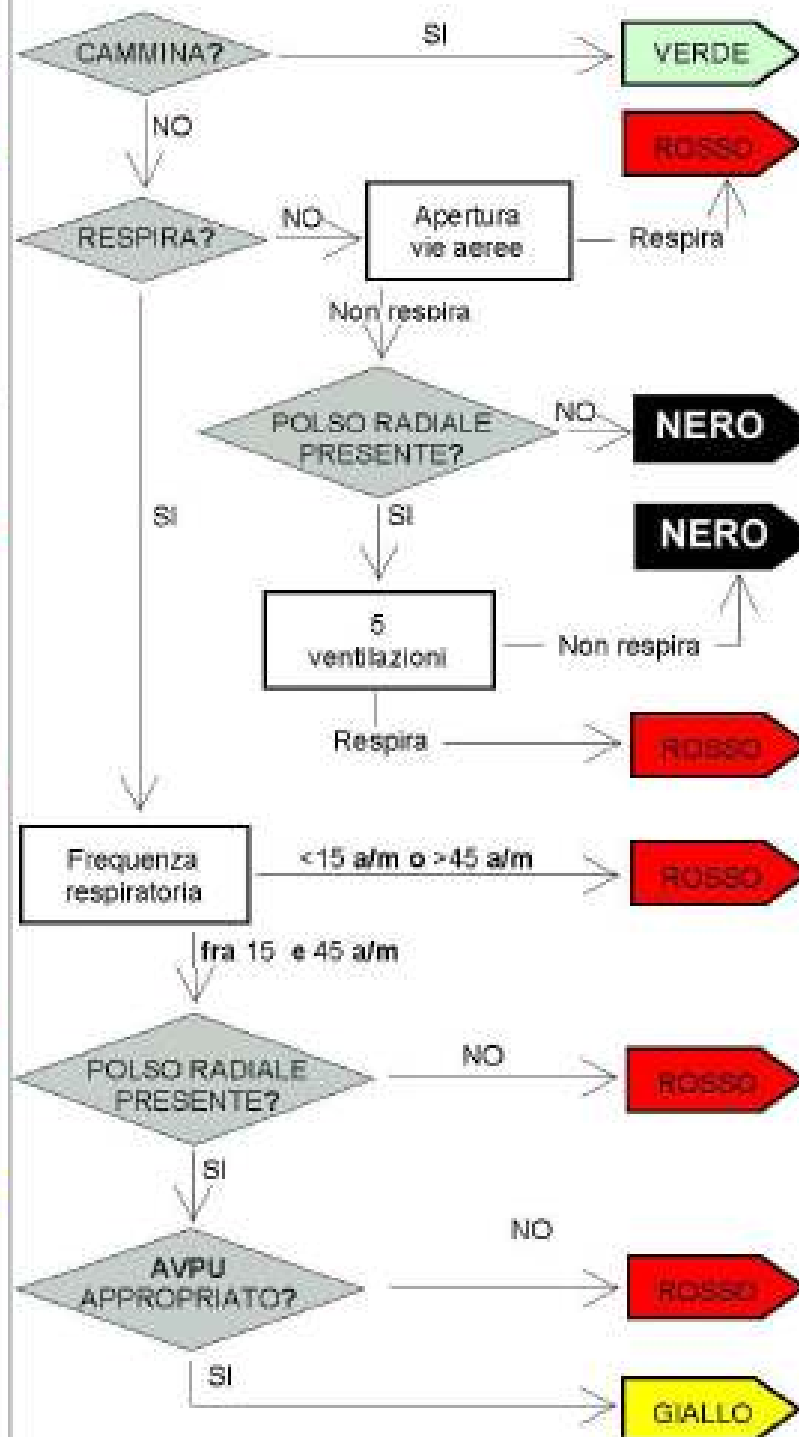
CAMMINA?

SI

VERDE

NO

ROSSO

RESPIRA?

NO

Apertura vie aeree

Respira

Non respira

POLSO RADIALE PRESENTE?

NO

NERO

SI

SI

NERO

5 ventilazioni

Non respira

Respira

ROSSO

Frequenza respiratoria

<15 a/m o >45 a/m

ROSSO

fra 15 e 45 a/m

POLSO RADIALE PRESENTE?

NO

ROSSO

SI

NO

AVPU APPROPRIATO?

ROSSO

SI

GIALLO